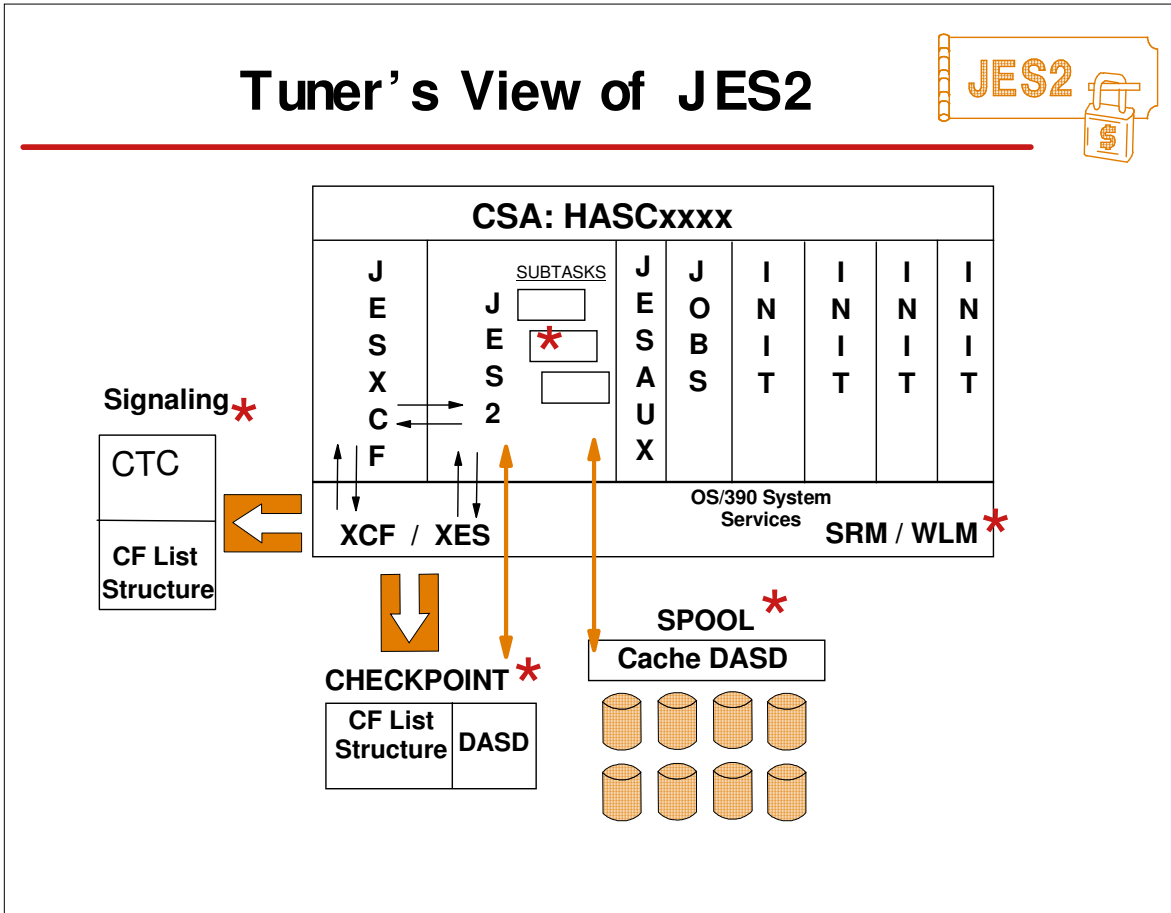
Tuner's View of JES2

JES2

$

CSA: HASCxxxx

JESXCF

SUBTASKS

JES2

JESAUX

JOBS

INIT

INIT

INIT

INIT

Signaling

CTC

CF List Structure

XCF / XES

OS/390 System Services

SRM / WLM

SPOOL

Cache DASD

CHECKPOINT

CF List Structure

DASD